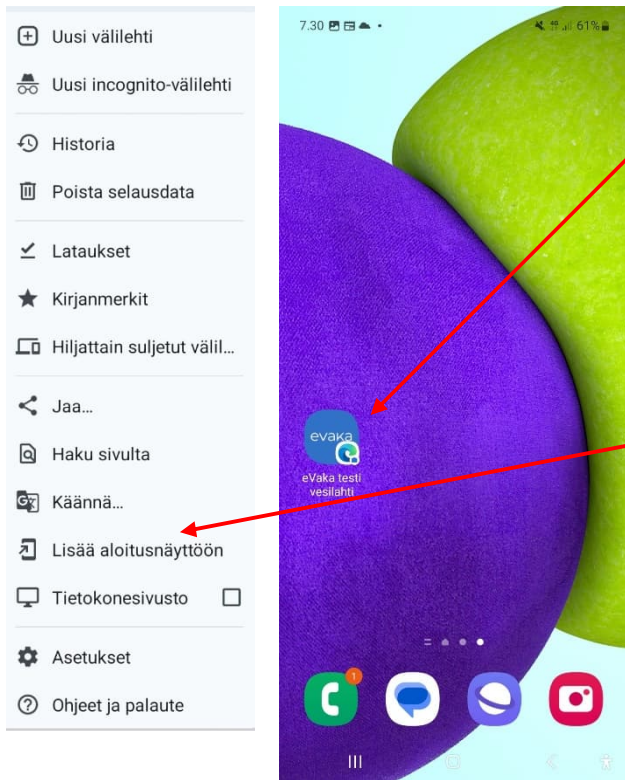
Uusi välilehti
Uusi incognito-välilehti
Historia
Poista selausdata
Lataukset
Kirjanmerkit
Hiljattain suljetut välil...
Jaa...
Haku sivulta
Käännä...
Lisää aloitusnäyttöön
Tietokonesivusto
Asetukset
Ohjeet ja palaute

7.30 61%

evaka
eVaka testi vesilahti

1